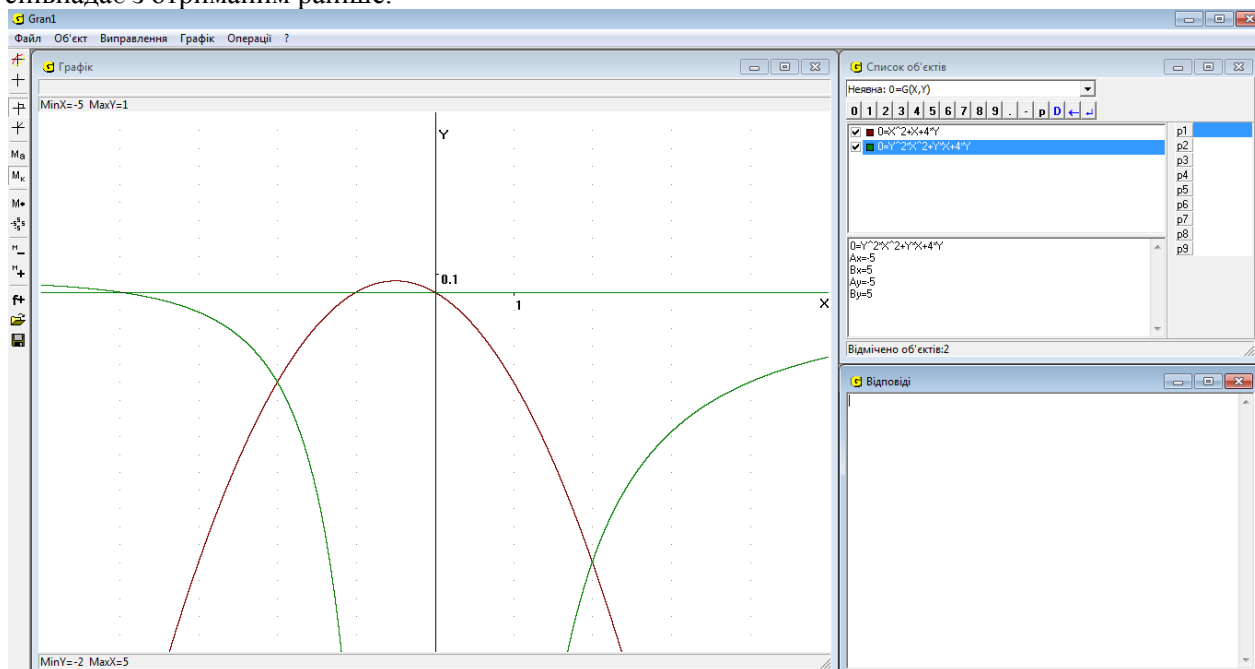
співпадає з отриманим раніше.

Gran1

Файл Об'єкт Виправлення Графік Операції ?

Графік

MinX=-5 MaxY=1

Y

0.1

1

X

MinY=-2 MaxX=5

Ma
Mк
M•
f+

Список об'єктів

Неявна: 0=G(X,Y)

0 1 2 3 4 5 6 7 8 9 . - p D

0=X^2+X+4*Y
0=Y^2*X^2+Y*X+4*Y

p1
p2
p3
p4
p5
p6
p7
p8
p9

0=Y^2*X^2+Y*X+4*Y
Ax=-5
Bx=5
Ay=-5
By=5

Відмічено об'єктів:2

Відповіді